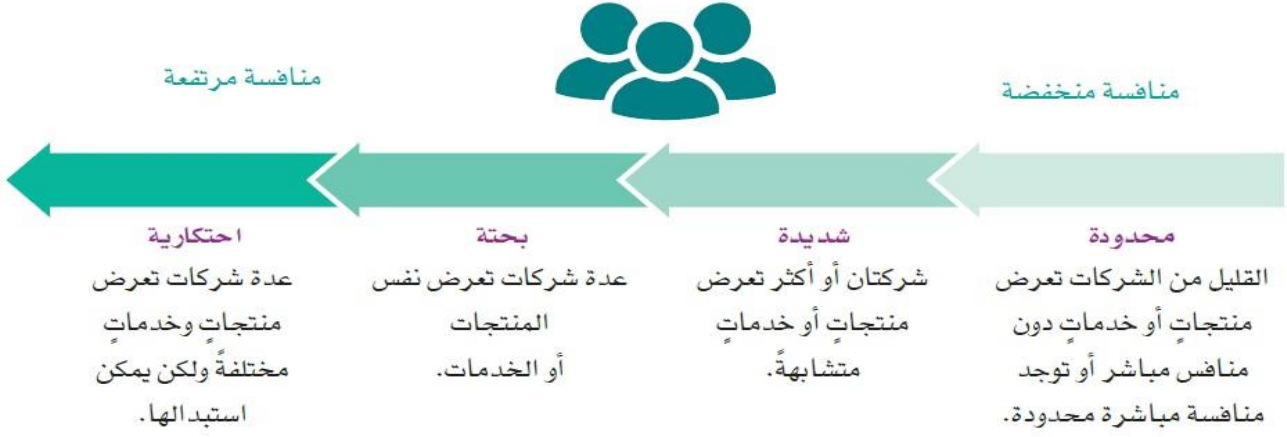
منافسة منخفضة

منافسة مرتفعة

محدودة
القليل من الشركات تعرض منتجاتٍ أو خدماتٍ دون منافس مباشر أو توجد منافسة مباشرة محدودة.

شديدة
شركتان أو أكثر تعرض منتجاتٍ أو خدماتٍ متشابهةً.

بحتة
عدة شركات تعرض نفس المنتجات أو الخدمات.

احتكارية
عدة شركات تعرض منتجاتٍ وخدماتٍ مختلفةً ولكن يمكن استبدالها.